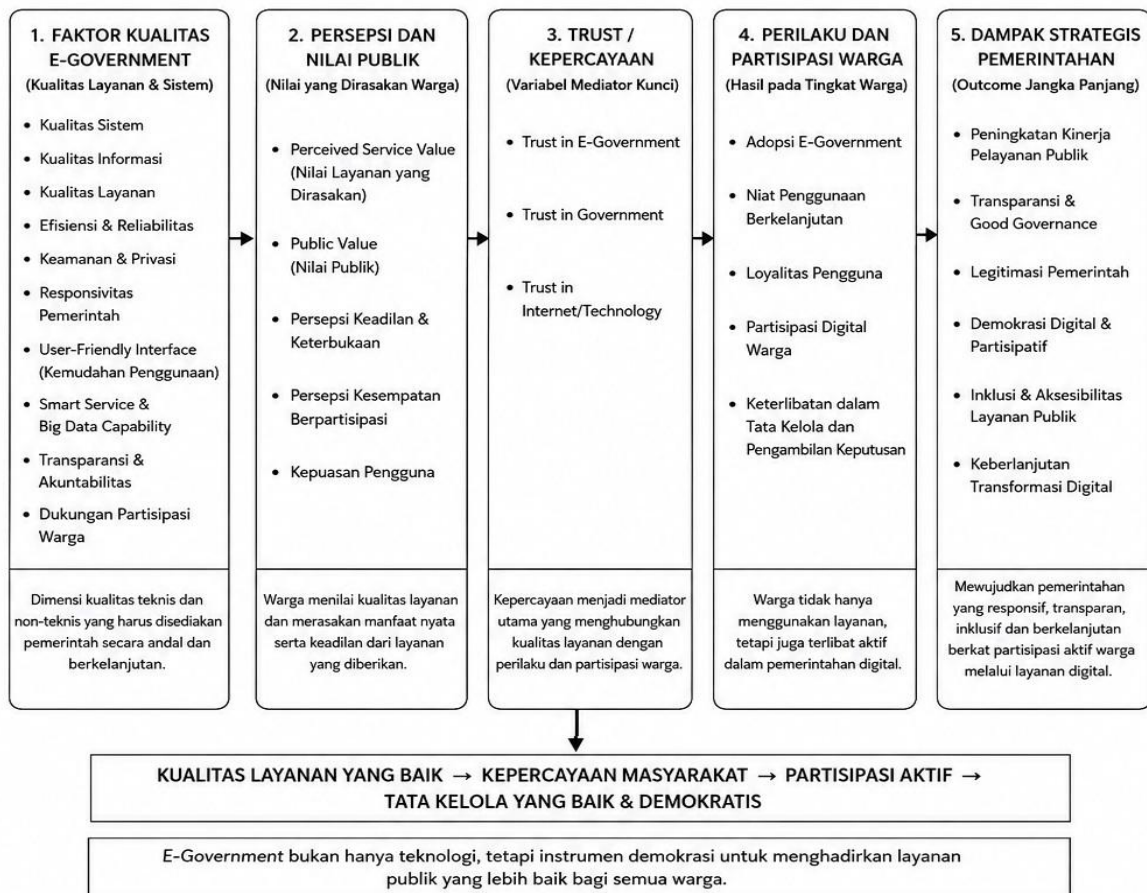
1. FAKTOR KUALITAS E-GOVERNMENT
(Kualitas Layanan & Sistem)

• Kualitas Sistem
• Kualitas Informasi
• Kualitas Layanan
• Efisiensi & Reliabilitas
• Keamanan & Privasi
• Responsivitas Pemerintah
• User-Friendly Interface (Kemudahan Penggunaan)
• Smart Service & Big Data Capability
• Transparansi & Akuntabilitas
• Dukungan Partisipasi Warga

Dimensi kualitas teknis dan non-teknis yang harus disediakan pemerintah secara andal dan berkelanjutan.

2. PERSEPSI DAN NILAI PUBLIK
(Nilai yang Dirasakan Warga)

• Perceived Service Value (Nilai Layanan yang Dirasakan)
• Public Value (Nilai Publik)
• Persepsi Keadilan & Keterbukaan
• Persepsi Kesempatan Berpartisipasi
• Kepuasan Pengguna

Warga menilai kualitas layanan dan merasakan manfaat nyata serta keadilan dari layanan yang diberikan.

3. TRUST / KEPERCAYAAN
(Variabel Mediator Kunci)

• Trust in E-Government
• Trust in Government
• Trust in Internet/Technology

Kepercayaan menjadi mediator utama yang menghubungkan kualitas layanan dengan perilaku dan partisipasi warga.

4. PERILAKU DAN PARTISIPASI WARGA
(Hasil pada Tingkat Warga)

• Adopsi E-Government
• Niat Penggunaan Berkelanjutan
• Loyalitas Pengguna
• Partisipasi Digital Warga
• Keterlibatan dalam Tata Kelola dan Pengambilan Keputusan

Warga tidak hanya menggunakan layanan, tetapi juga terlibat aktif dalam pemerintahan digital.

5. DAMPAK STRATEGIS PEMERINTAHAN
(Outcome Jangka Panjang)

• Peningkatan Kinerja Pelayanan Publik
• Transparansi & Good Governance
• Legitimasi Pemerintah
• Demokrasi Digital & Partisipatif
• Inklusi & Aksesibilitas Layanan Publik
• Keberlanjutan Transformasi Digital

Mewujudkan pemerintahan yang responsif, transparan, inklusif dan berkelanjutan berkat partisipasi aktif warga melalui layanan digital.

KUALITAS LAYANAN YANG BAIK → KEPERCAYAAN MASYARAKAT → PARTISIPASI AKTIF → TATA KELOLA YANG BAIK & DEMOKRATIS

E-Government bukan hanya teknologi, tetapi instrumen demokrasi untuk menghadirkan layanan publik yang lebih baik bagi semua warga.